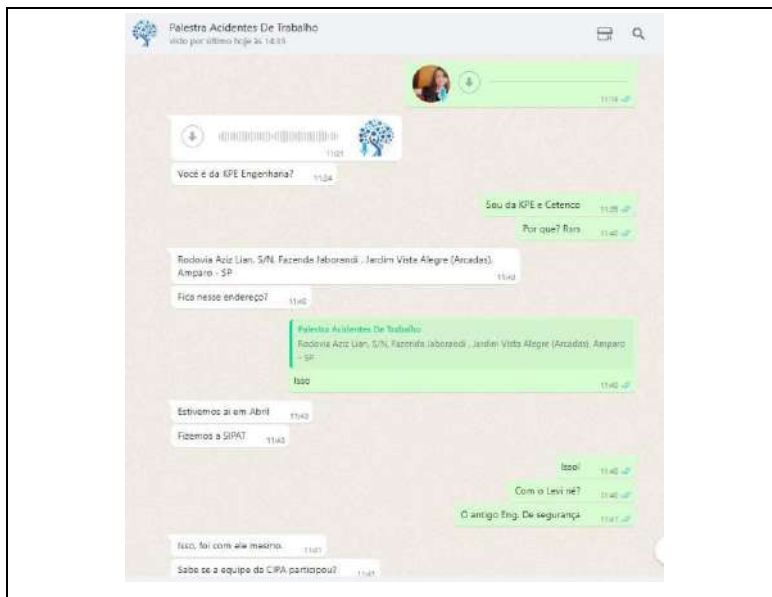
Palestra Acidentes De Trabalho
visto por último hoje às 14:03

11:14

11:01

Você é da KPE Engenharia? 11:24

Sou da KPE e Cetenco 11:39

Por que? Rsrs 11:40

Rodovia Aziz Lian, S/N, Fazenda Jaborandi , Jardim Vista Alegre (Arcadas), Amparo - SP 11:40

Fica nesse endereço? 11:40

Palestra Acidentes De Trabalho
Rodovia Aziz Lian, S/N, Fazenda Jaborandi , Jardim Vista Alegre (Arcadas), Amparo - SP

Isso 11:40

Estivemos ai em Abril 11:40

Fizemos a SIPAT 11:40

Isso! 11:40

Com o Levi né? 11:40

O antigo Eng. De segurança 11:41

Isso, foi com ele mesmo. 11:41

Sabe se a equipe da CIPA participou? 11:41